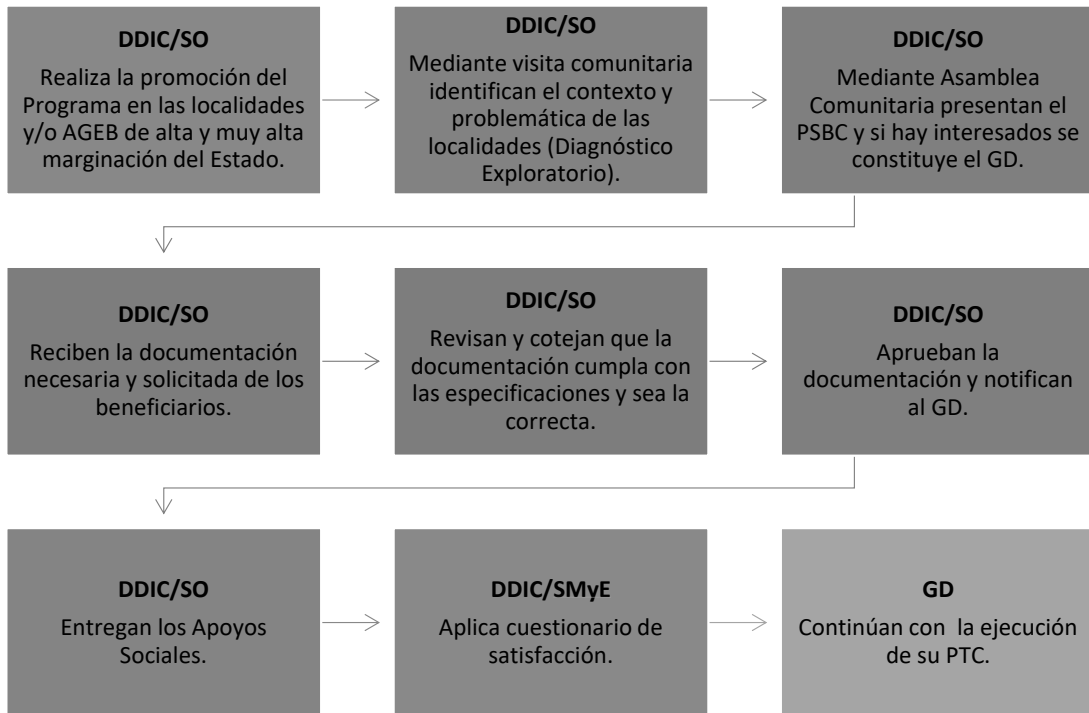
DDIC/SO
Realiza la promoción del Programa en las localidades y/o AGEB de alta y muy alta marginación del Estado.

DDIC/SO
Mediante visita comunitaria identifican el contexto y problemática de las localidades (Diagnóstico Exploratorio).

DDIC/SO
Mediante Asamblea Comunitaria presentan el PSBC y si hay interesados se constituye el GD.

DDIC/SO
Reciben la documentación necesaria y solicitada de los beneficiarios.

DDIC/SO
Revisan y cotejan que la documentación cumpla con las especificaciones y sea la correcta.

DDIC/SO
Aprueban la documentación y notifican al GD.

DDIC/SO
Entregan los Apoyos Sociales.

DDIC/SMyE
Aplica cuestionario de satisfacción.

GD
Continúan con la ejecución de su PTC.